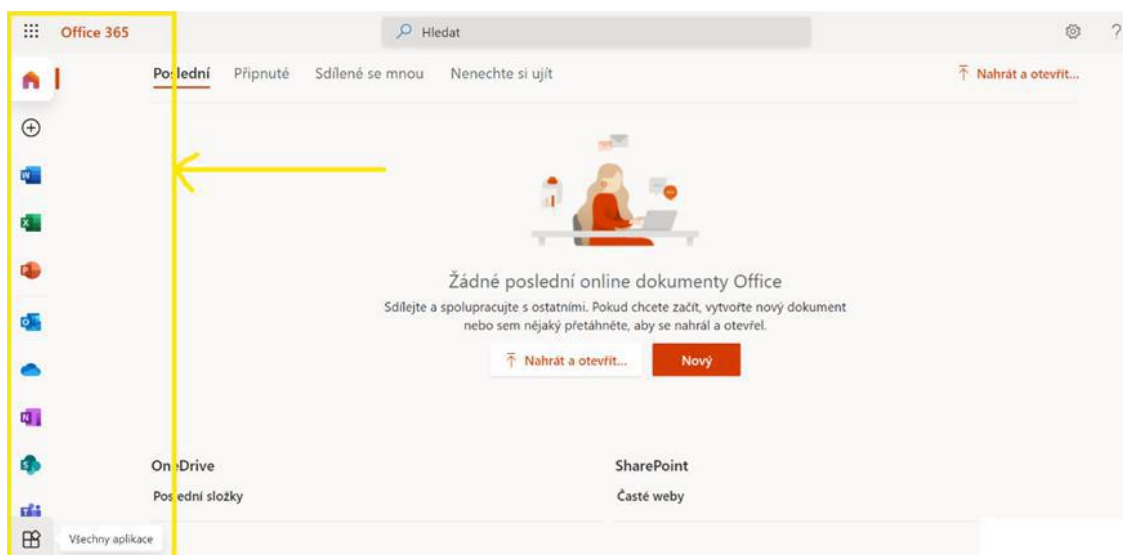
Office 365

Hledat

?

Poslední Připnuté Sdílené se mnou Nenechte si ujít

Nahrát a otevřít...

Žádné poslední online dokumenty Office

Sdílejte a spolupracujte s ostatními. Pokud chcete začít, vytvořte nový dokument nebo sem nějaký přetáhněte, aby se nahrál a otevřel.

Nahrát a otevřít...

Nový

OneDrive

Poslední složky

SharePoint

Časté weby

Všechny aplikace